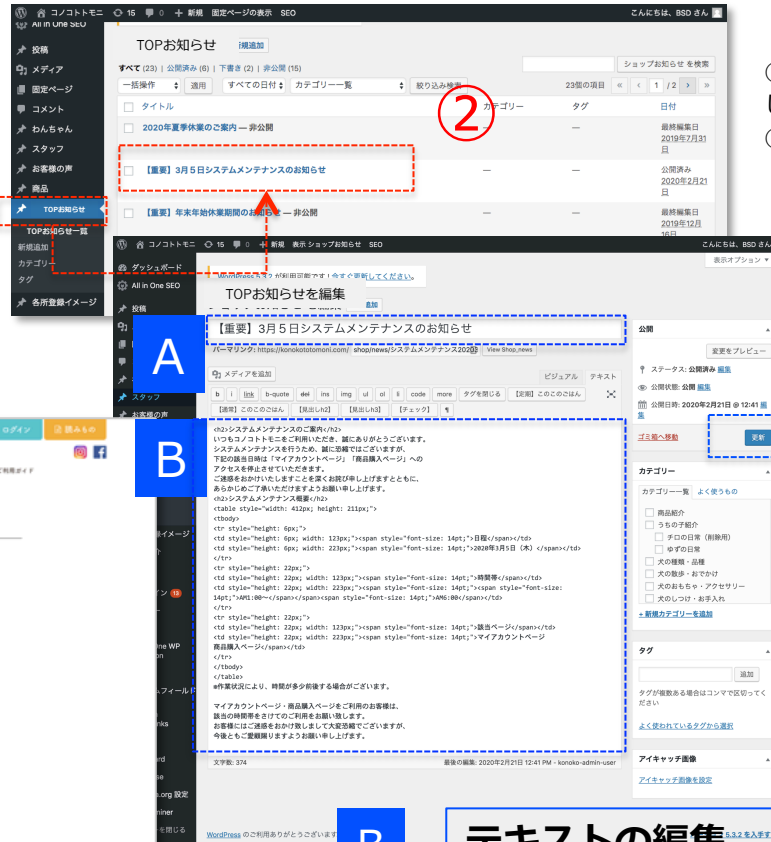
コノコトモニ 15 0 + 新規 固定ページの表示 SEO こんにちは、BSD さん

All in One SEO
投稿
メディア
固定ページ
コメント
わんちゃん
スタッフ
お客様の声
商品
TOPお知らせ
TOPお知らせ一覧
新規追加
カテゴリー
タグ
各所登録イメージ

TOPお知らせ 新規追加

すべて (23) | 公開済み (6) | 下書き (2) | 非公開 (15)

ショップお知らせ を検索

一括操作 適用 すべての日付 カテゴリー一覧 絞り込み検索 23個の項目 1 / 2

タイトル カテゴリー タグ 日付

2020年夏季休業のご案内 — 非公開 — — 最終編集日 2019年7月31日

【重要】3月5日システムメンテナンスのお知らせ — — 公開済み 2020年2月21日

【重要】年末年始休業期間のお知らせ — 非公開 — — 最終編集日 2019年12月16日

②

コノコトモニ 15 0 + 新規 表示 ショップお知らせ SEO こんにちは、BSD さん

ダッシュボード
All in One SEO
投稿
スタッフ
お客様の声

表示オプション

WordPress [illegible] が利用可能です！今すぐ更新してください。

TOPお知らせを編集 追加

A

【重要】3月5日システムメンテナンスのお知らせ

パーマリンク: https://konokototomoni.com/shop/news/システムメンテナンス2020 View Shop_news

メディアを追加 ビジュアル テキスト

b i link b-quote del ins img ul ol li code more タグを閉じる 【定期】このこのごはん 【通常】このこのごはん 【見出しh2】 【見出しh3】 【チェック】 ¶

B

<h2>システムメンテナンスのご案内</h2>
いつもコノコトモニをご利用いただき、誠にありがとうございます。
システムメンテナンスを行うため、誠に恐縮ではございますが、
下記の該当日時は「マイアカウントページ」「商品購入ページ」への
アクセスを停止させていただきます。
ご迷惑をおかけいたしますことを深くお詫び申し上げますとともに、
あらかじめご了承いただけますようお願い申し上げます。
<h2>システムメンテナンス概要</h2>
<table style="width: 412px; height: 211px;">
<tbody>
<tr style="height: 6px;">
<td style="height: 6px; width: 123px;"><span style="font-size: 14pt;">日程</span></td>
<td style="height: 6px; width: 123px;"><span style="font-size: 14pt;">2020年3月5日（木）</span></td>
</tr>
<tr style="height: 22px;">
<td style="height: 22px; width: 123px;"><span style="font-size: 14pt;">時間帯</span></td>
<td style="height: 22px; width: 123px;"><span style="font-size: 14pt;">AM1:00〜</span></span><span style="font-size: 14pt;">AM6:00</span></td>
</tr>
<tr style="height: 22px;">
<td style="height: 22px; width: 123px;"><span style="font-size: 14pt;">該当ページ</span></td>
<td style="height: 22px; width: 123px;"><span style="font-size: 14pt;">マイアカウントページ
商品購入ページ</span></td>
</tr>
</tbody>
</table>
※作業状況により、時間が多少前後する場合がございます。

マイアカウントページ・商品購入ページをご利用のお客様は、
該当の時間帯をさけてのご利用をお願い致します。
お客様にはご迷惑をおかけ致しまして大変恐縮でございますが、
今後ともご愛顧賜りますようお願い申し上げます。

文字数: 374 最後の編集: 2020年2月21日 12:41 PM - konoko-admin-user

公開
変更をプレビュー
ステータス: 公開済み 編集
公開状態: 公開 編集
公開日時: 2020年2月21日 @ 12:41 編集
ゴミ箱へ移動 更新

カテゴリー
カテゴリー一覧 よく使うもの
商品紹介
うちの子紹介
チロの日常（削除用）
ゆずの日常
犬の種類・品種
犬の散歩・おでかけ
犬のおもちゃ・アクセサリー
犬のしつけ・お手入れ
+ 新規カテゴリーを追加

タグ
追加
タグが複数ある場合はコンマで区切ってください
よく使われているタグから選択

アイキャッチ画像
アイキャッチ画像を設定

WordPress のご利用ありがとうございます

ログイン 読みもの
ご利用ガイド
イメージ
13
WP
フィール
nks
rd
.org 設定
iner
を閉じる

テキストの編集 5.3.2 を入手す